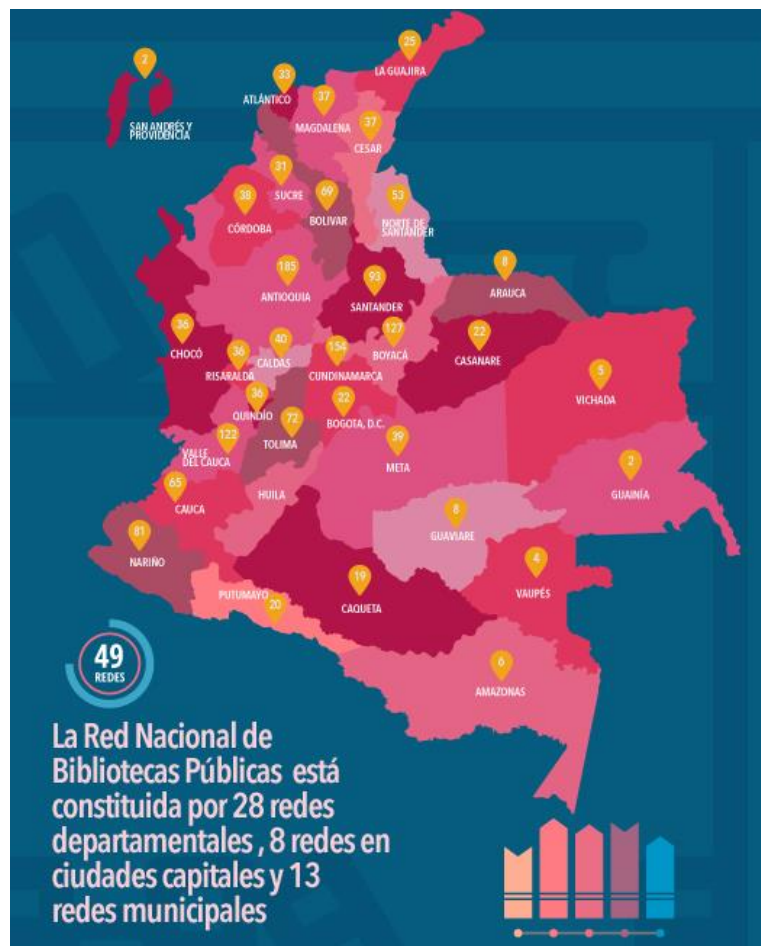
2
SAN ANDRÉS Y PROVIDENCIA

25
LA GUAJIRA

33
ATLÁNTICO

37
MAGDALENA

37
CESAR

31
SUCRE

38
CÓRDOBA

69
BOLIVAR

53
NORTE DE SANTANDER

8
ARAUCA

185
ANTIOQUIA

93
SANTANDER

36
CHOCÓ

40
CALDAS

127
BOYACÁ

22
CASANARE

36
RISARALDA

154
CUNDINAMARCA

5
VICHADA

36
QUINDÍO

72
TOLIMA

22
BOGOTA, D.C.

122
VALLE DEL CAUCA

39
META

2
GUAINÍA

65
CAUCA

HUILA

8
GUAVIARE

81
NARIÑO

4
VAUPÉS

20
PUTUMAYO

19
CAQUETA

6
AMAZONAS

49
REDES

La Red Nacional de Bibliotecas Públicas está constituida por 28 redes departamentales , 8 redes en ciudades capitales y 13 redes municipales